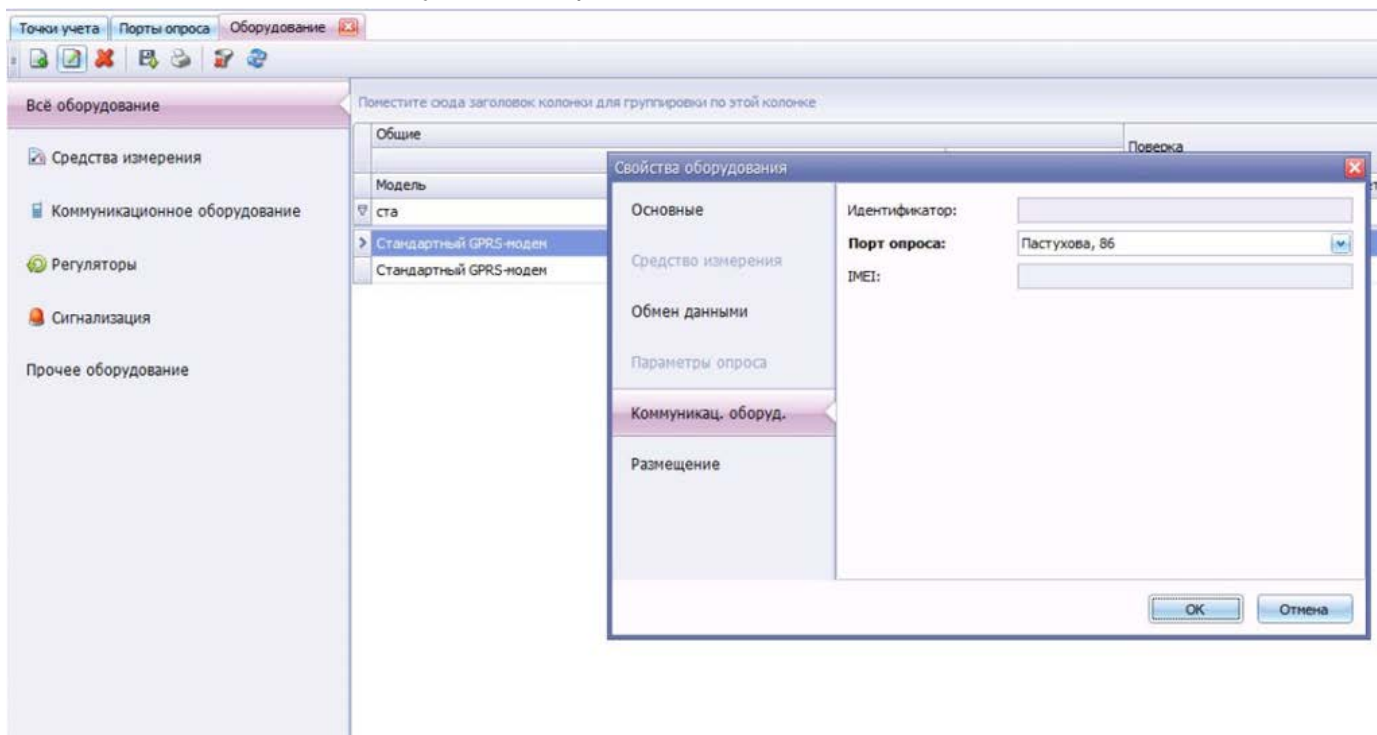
Точки учета | Порты опроса | Оборудование

Всё оборудование

Средства измерения

Коммуникационное оборудование

Регуляторы

Сигнализация

Прочее оборудование

Поместите сюда заголовок колонки для группировки по этой колонке

Общие

Поверка

Модель

ста

Стандартный GPRS-модем

Стандартный GPRS-модем

Свойства оборудования

Основные

Средство измерения

Обмен данными

Параметры опроса

Коммуникац. оборуд.

Размещение

Идентификатор:

Порт опроса: Пастухова, 86

IMEI:

OK

Отмена